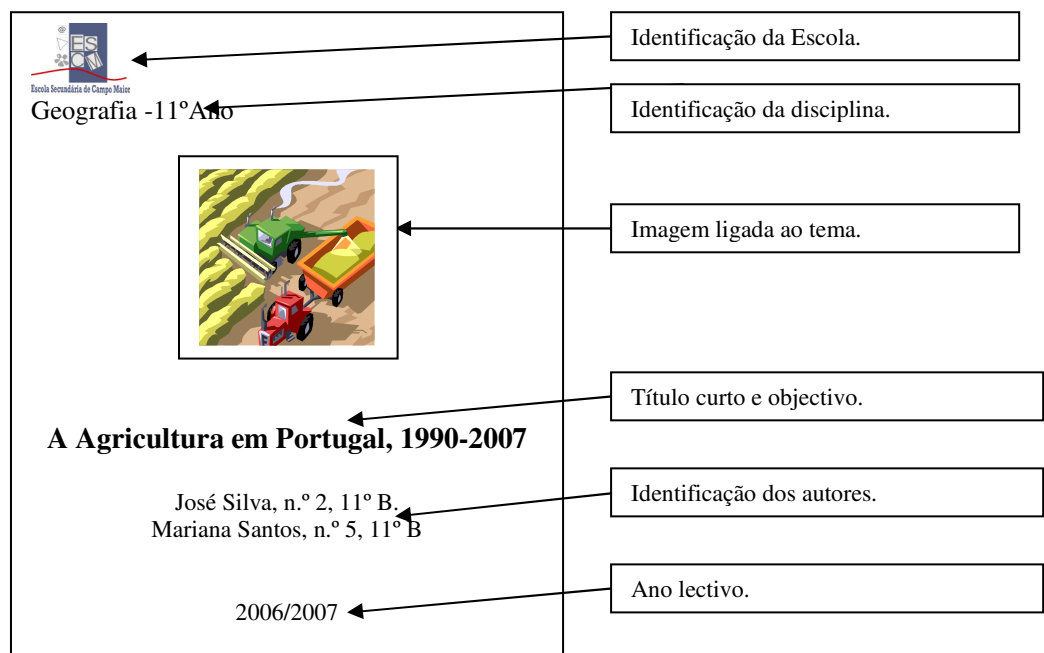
ESCM
Escola Secundária de Campo Maior

Geografia -11ºAno

A Agricultura em Portugal, 1990-2007

José Silva, n.º 2, 11º B.
Mariana Santos, n.º 5, 11º B

2006/2007

Identificação da Escola.

Identificação da disciplina.

Imagem ligada ao tema.

Título curto e objectivo.

Identificação dos autores.

Ano lectivo.